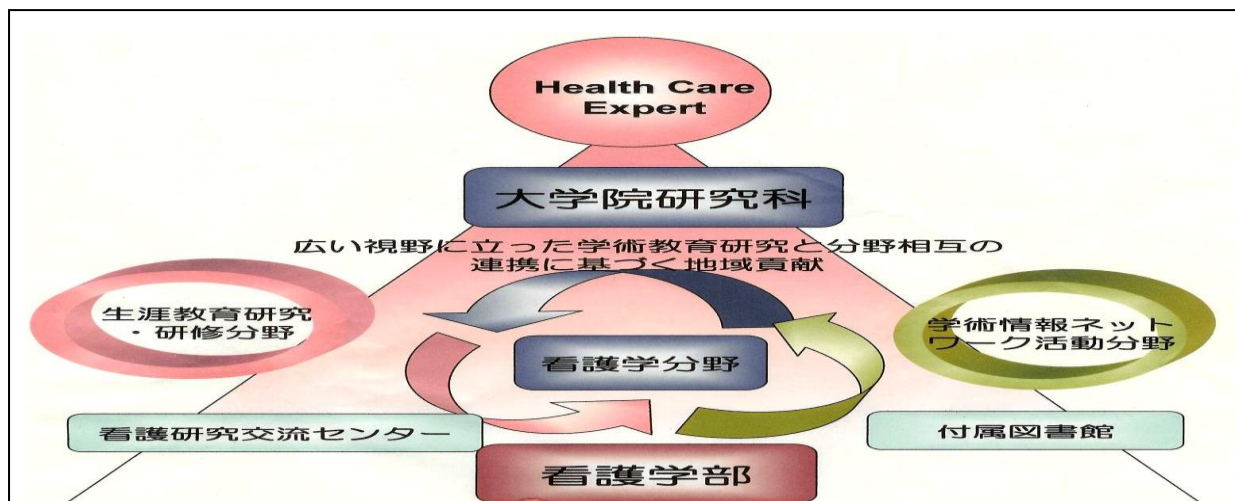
Health Care Expert

大学院研究科

広い視野に立った学術教育研究と分野相互の連携に基づく地域貢献

生涯教育研究・研修分野

学術情報ネットワーク活動分野

看護学分野

看護研究交流センター

付属図書館

看護学部